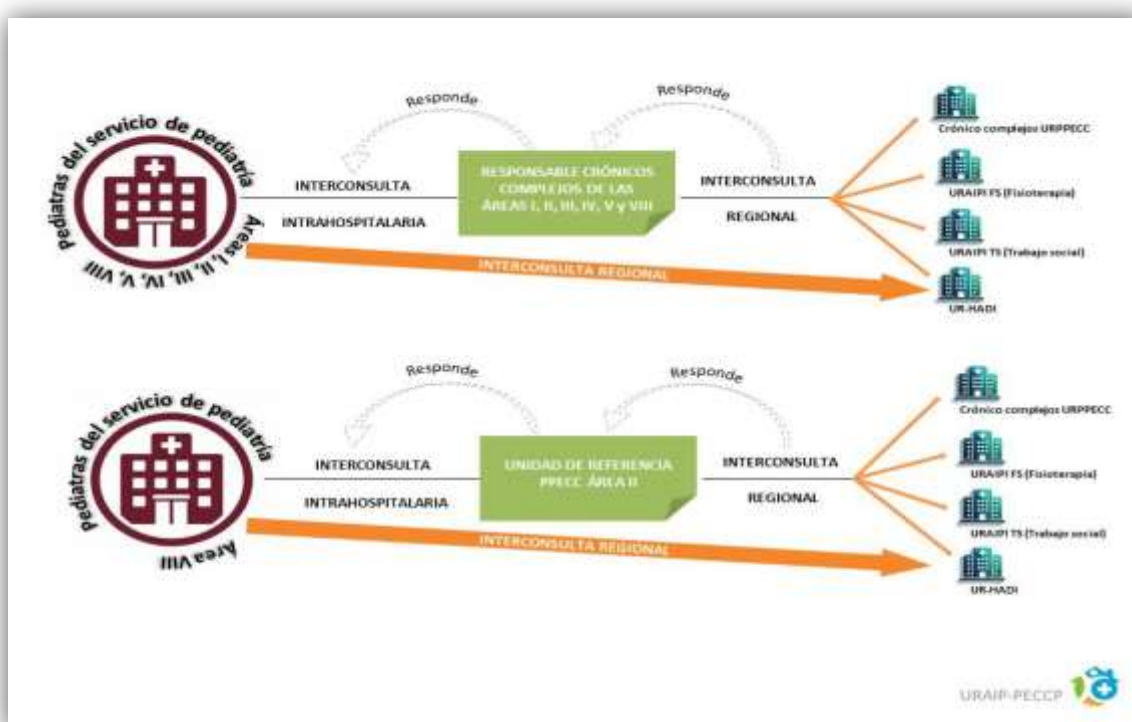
Pediatras del servicio de pediatría

Áreas I, II, III, IV, V, VIII

Responde

Responde

INTERCONSULTA

INTRAHOSPITALARIA

RESPONSABLE CRÓNICOS COMPLEJOS DE LAS ÁREAS I, II, III, IV, V y VIII

INTERCONSULTA

REGIONAL

Crónico complejos URPPECC

URAIPI FS (Fisioterapia)

URAIPI TS (Trabajo social)

UR-HADI

INTERCONSULTA REGIONAL

Pediatras del servicio de pediatría

Área VIII

Responde

Responde

INTERCONSULTA

INTRAHOSPITALARIA

UNIDAD DE REFERENCIA PPECC ÁREA II

INTERCONSULTA

REGIONAL

Crónico complejos URPPECC

URAIPI FS (Fisioterapia)

URAIPI TS (Trabajo social)

UR-HADI

INTERCONSULTA REGIONAL

URAIP-PECCP